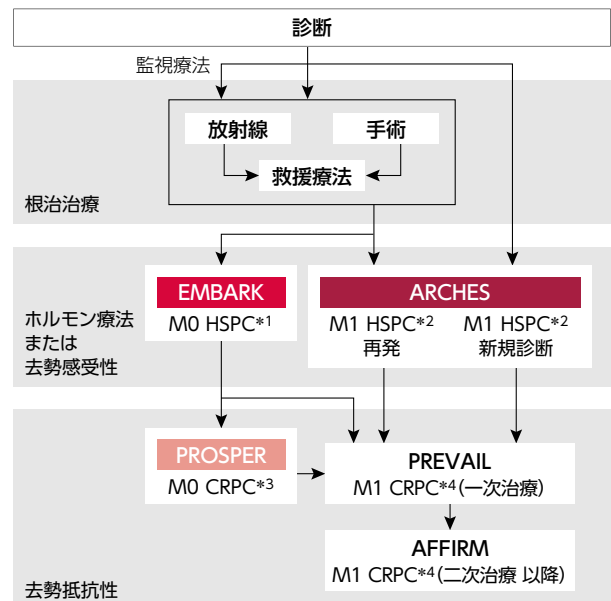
診断

監視療法

放射線

手術

救援療法

根治治療

EMBARK

M0 HSPC*1

ARCHES

M1 HSPC*2 再発

M1 HSPC*2 新規診断

ホルモン療法または去勢感受性

PROSPER

M0 CRPC*3

PREVAIL

M1 CRPC*4(一次治療)

AFFIRM

M1 CRPC*4(二次治療 以降)

去勢抵抗性